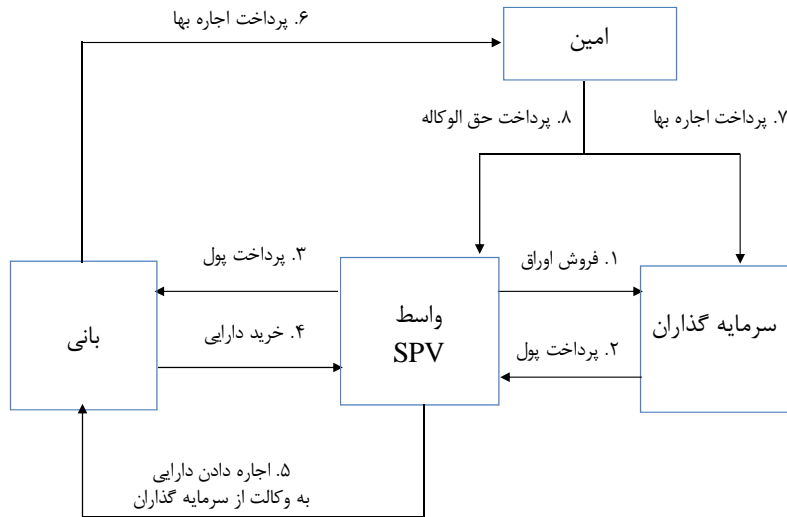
۶. پرداخت اجاره بها

امین

۸. پرداخت حق الوکاله

۷. پرداخت اجاره بها

۳. پرداخت پول

۱. فروش اوراق

بانی

واسط
SPV

سرمایه گذاران

۴. خرید دارایی

۲. پرداخت پول

۵. اجاره دادن دارایی
به وکالت از سرمایه گذاران